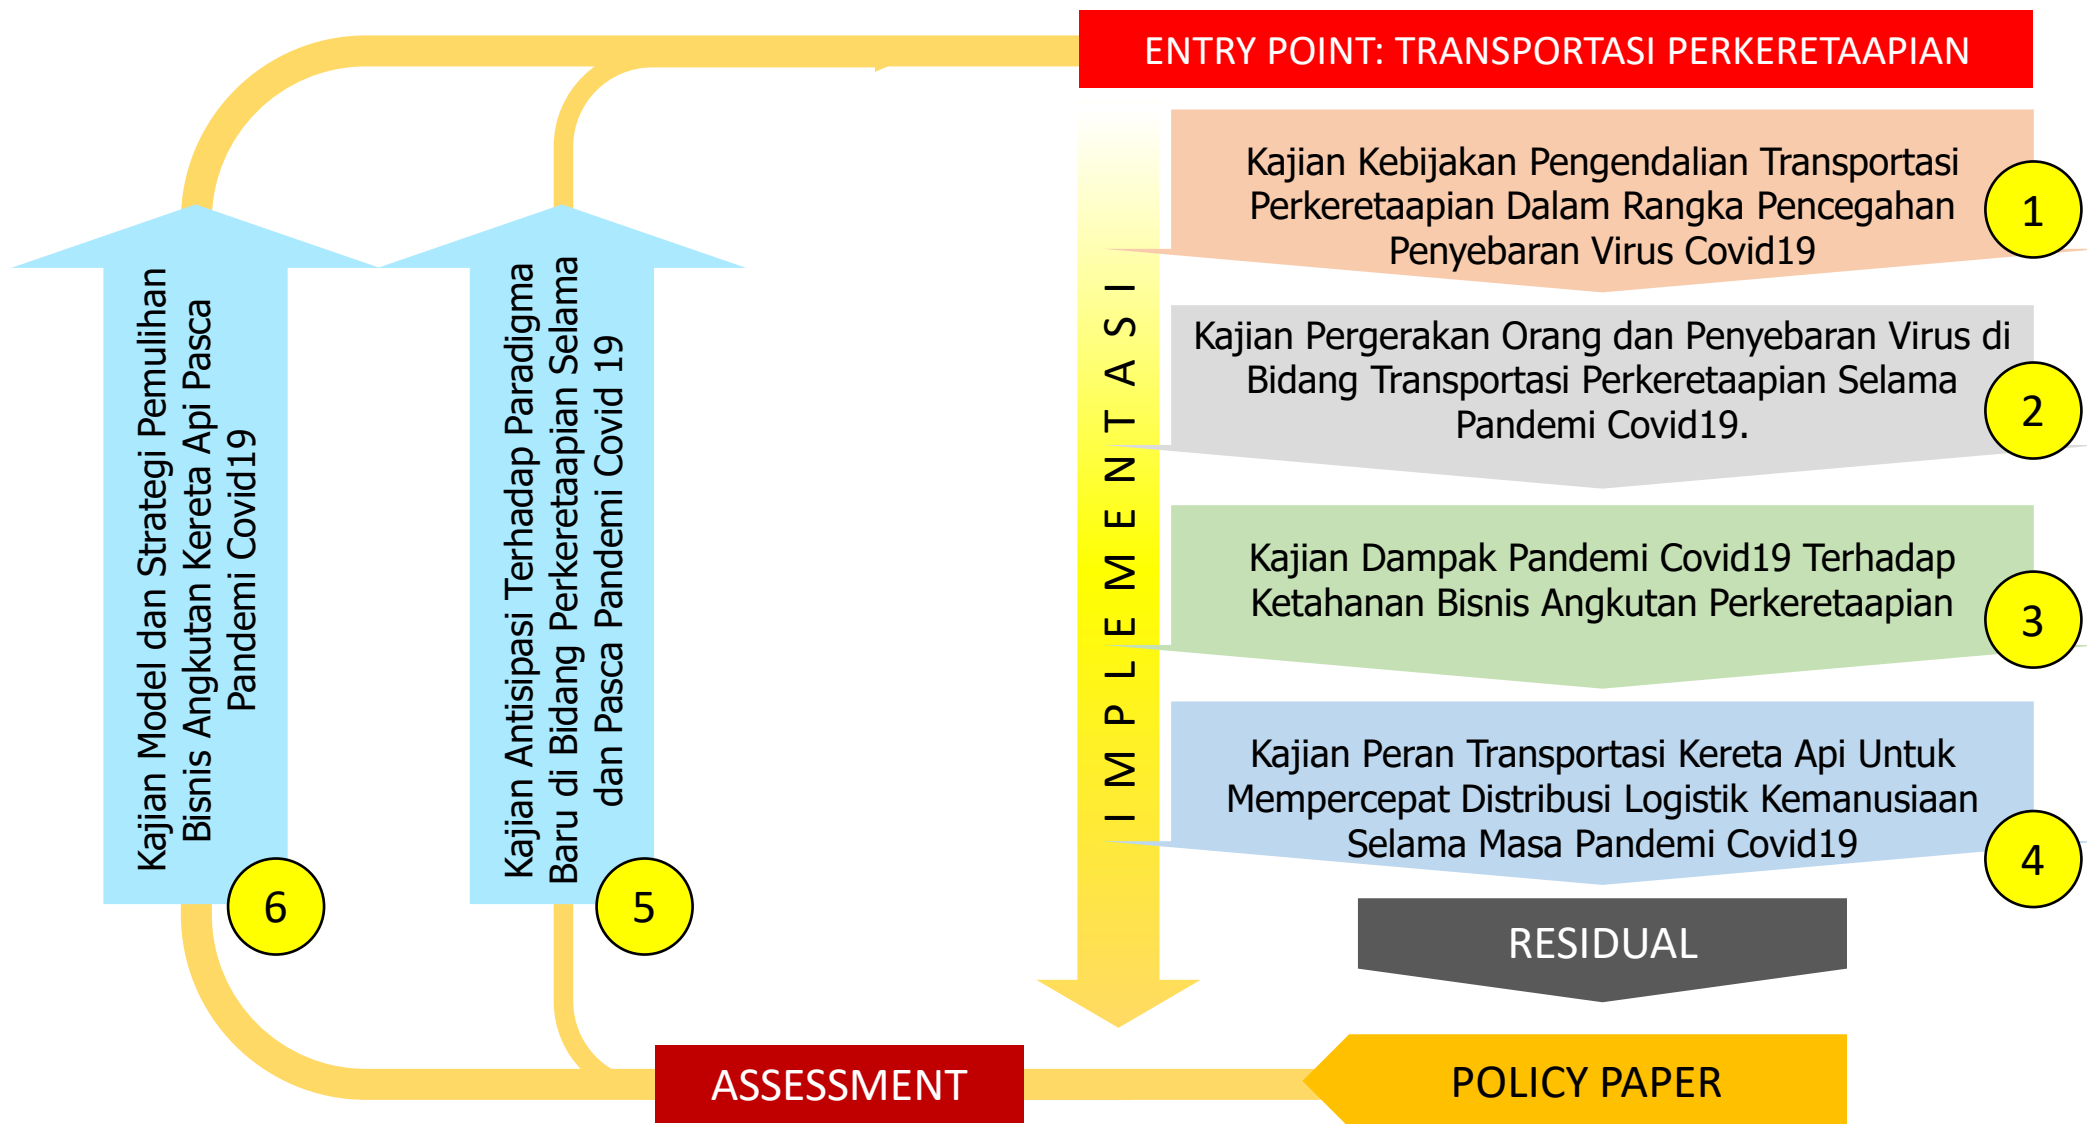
ENTRY POINT: TRANSPORTASI PERKERETAAPIAN

IMPLEMENTASI

Kajian Kebijakan Pengendalian Transportasi Perkeretaapian Dalam Rangka Pencegahan Penyebaran Virus Covid19

1

Kajian Pergerakan Orang dan Penyebaran Virus di Bidang Transportasi Perkeretaapian Selama Pandemi Covid19.

2

Kajian Dampak Pandemi Covid19 Terhadap Ketahanan Bisnis Angkutan Perkeretaapian

3

Kajian Peran Transportasi Kereta Api Untuk Mempercepat Distribusi Logistik Kemanusiaan Selama Masa Pandemi Covid19

4

RESIDUAL

POLICY PAPER

ASSESSMENT

Kajian Antisipasi Terhadap Paradigma Baru di Bidang Perkeretaapian Selama dan Pasca Pandemi Covid 19

5

Kajian Model dan Strategi Pemulihan Bisnis Angkutan Kereta Api Pasca Pandemi Covid19

6